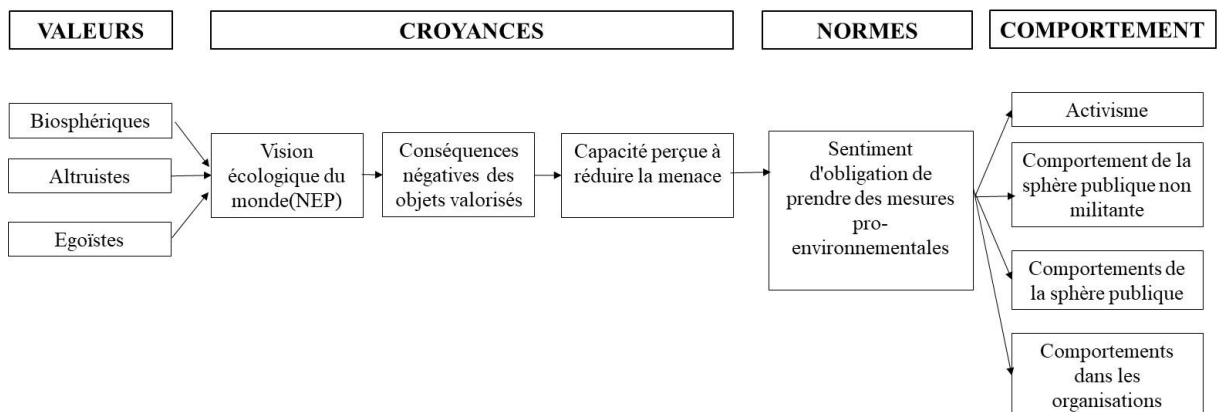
VALEURS

CROYANCES

NORMES

COMPORTEMENT

Biosphériques

Altruistes

Egoïstes

Vision écologique du monde(NEP)

Conséquences négatives des objets valorisés

Capacité perçue à réduire la menace

Sentiment d'obligation de prendre des mesures pro-environnementales

Activisme

Comportement de la sphère publique non militante

Comportements de la sphère publique

Comportements dans les organisations